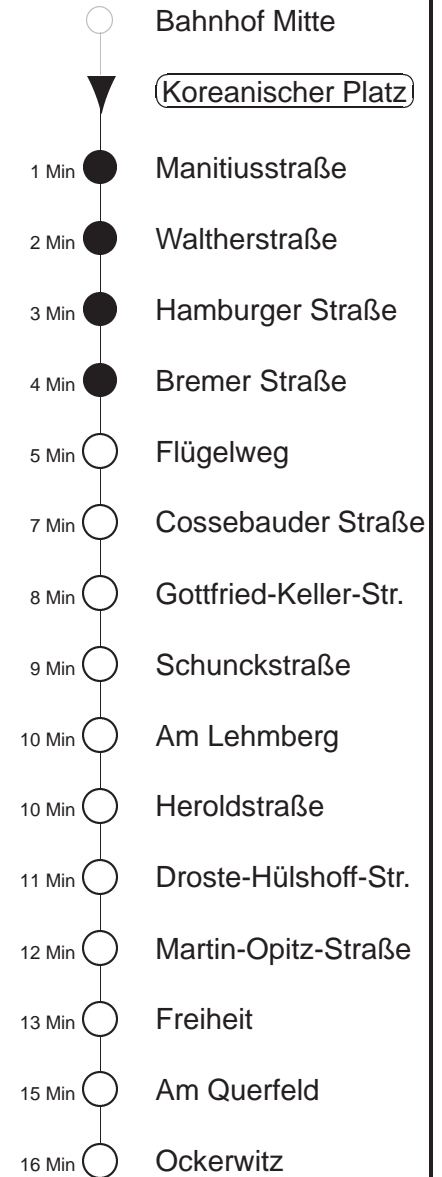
Bahnhof Mitte

Koreanischer Platz

1 Min Manitiusstraße

2 Min Waltherstraße

3 Min Hamburger Straße

4 Min Bremer Straße

5 Min Flügelweg

7 Min Cossebauder Straße

8 Min Gottfried-Keller-Str.

9 Min Schunckstraße

10 Min Am Lehmberg

10 Min Heroldstraße

11 Min Droste-Hülshoff-Str.

12 Min Martin-Opitz-Straße

13 Min Freiheit

15 Min Am Querfeld

16 Min Ockerwitz